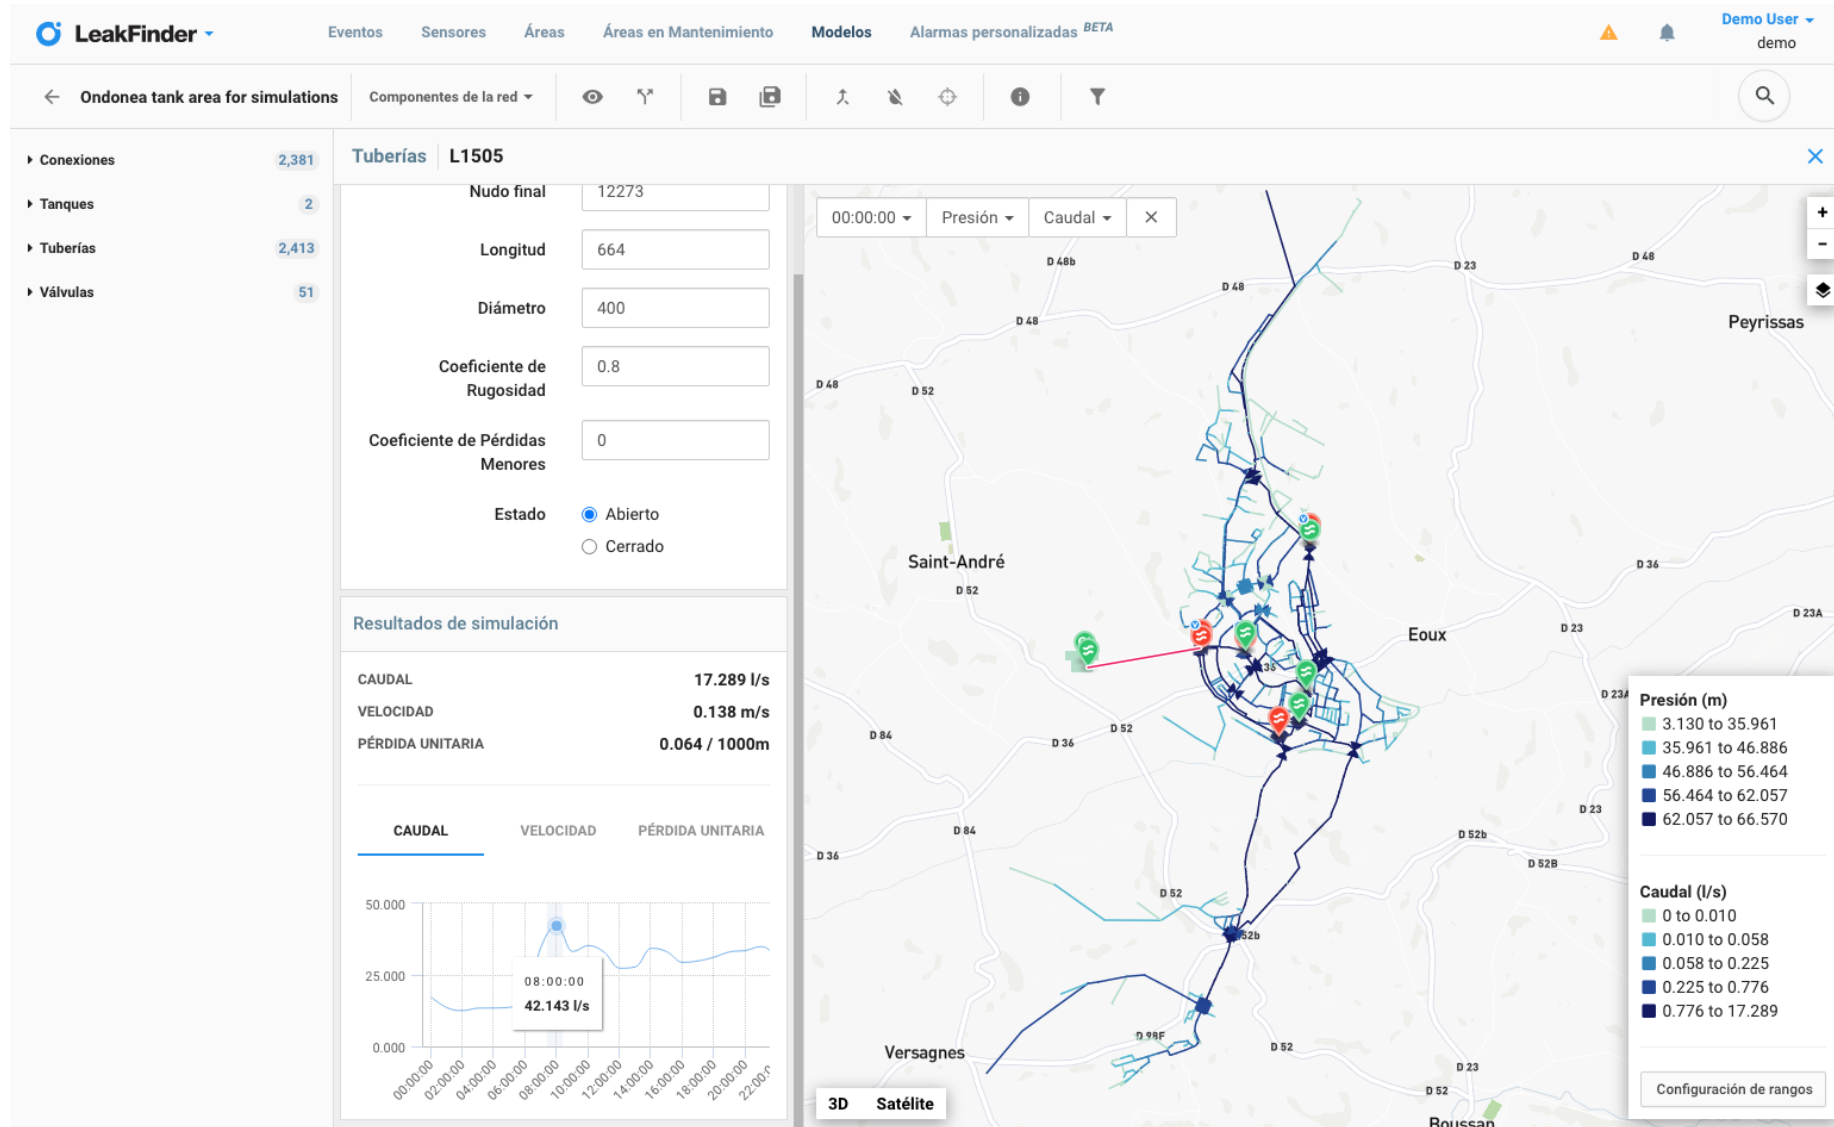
LeakFinder
Eventos Sensores Áreas Áreas en Mantenimiento Modelos Alarmas personalizadas BETA
Demo User
demo

Ondonea tank area for simulations
Componentes de la red

Conexiones 2,381
Tanques 2
Tuberías 2,413
Válvulas 51

Tuberías L1505

Nudo final 12273
Longitud 664
Diámetro 400
Coeficiente de Rugosidad 0.8
Coeficiente de Pérdidas Menores 0
Estado
Abierto
Cerrado

Resultados de simulación
CAUDAL 17.289 l/s
VELOCIDAD 0.138 m/s
PÉRDIDA UNITARIA 0.064 / 1000m

CAUDAL VELOCIDAD PÉRDIDA UNITARIA

50.000
25.000
0.000
08:00:00
42.143 l/s
00:00:00 02:00:00 04:00:00 06:00:00 08:00:00 10:00:00 12:00:00 14:00:00 16:00:00 18:00:00 20:00:00 22:00:0

00:00:00 Presión Caudal

D 48b D 48 D 23 D 48 D 48 D 48 D 52 Peyrissas Saint-André D 52 D 36 D 23A Eoux D 23 D 23A D 84 D 36 D 52 D 23 D 84 D 52b D 52B D 36 D 52 52b D 99F D 52 D 23 D 52 Versagnes Boussan

Presión (m)
3.130 to 35.961
35.961 to 46.886
46.886 to 56.464
56.464 to 62.057
62.057 to 66.570

Caudal (l/s)
0 to 0.010
0.010 to 0.058
0.058 to 0.225
0.225 to 0.776
0.776 to 17.289

Configuración de rangos

3D Satélite